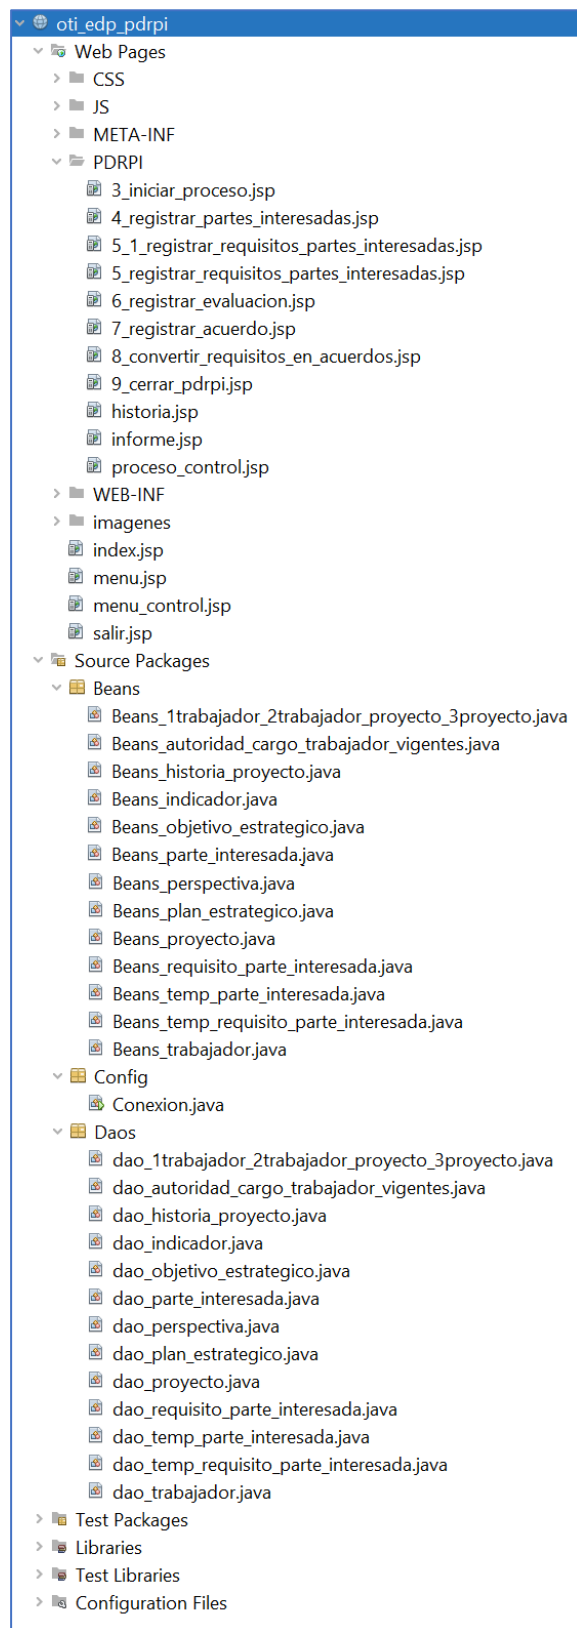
oti_edp_pdrpi
Web Pages
CSS
JS
META-INF
PDRPI
3_iniciar_proceso.jsp
4_registrar_partes_interesadas.jsp
5_1_registrar_requisitos_partes_interesadas.jsp
5_registrar_requisitos_partes_interesadas.jsp
6_registrar_evaluacion.jsp
7_registrar_acuerdo.jsp
8_convertir_requisitos_en_acuerdos.jsp
9_cerrar_pdrpi.jsp
historia.jsp
informe.jsp
proceso_control.jsp
WEB-INF
imagenes
index.jsp
menu.jsp
menu_control.jsp
salir.jsp
Source Packages
Beans
Beans_1trabajador_2trabajador_proyecto_3proyecto.java
Beans_autoridad_cargo_trabajador_vigentes.java
Beans_historia_proyecto.java
Beans_indicador.java
Beans_objetivo_estrategico.java
Beans_parte_interesada.java
Beans_perspectiva.java
Beans_plan_estrategico.java
Beans_proyecto.java
Beans_requisito_parte_interesada.java
Beans_temp_parte_interesada.java
Beans_temp_requisito_parte_interesada.java
Beans_trabajador.java
Config
Conexion.java
Daos
dao_1trabajador_2trabajador_proyecto_3proyecto.java
dao_autoridad_cargo_trabajador_vigentes.java
dao_historia_proyecto.java
dao_indicador.java
dao_objetivo_estrategico.java
dao_parte_interesada.java
dao_perspectiva.java
dao_plan_estrategico.java
dao_proyecto.java
dao_requisito_parte_interesada.java
dao_temp_parte_interesada.java
dao_temp_requisito_parte_interesada.java
dao_trabajador.java
Test Packages
Libraries
Test Libraries
Configuration Files